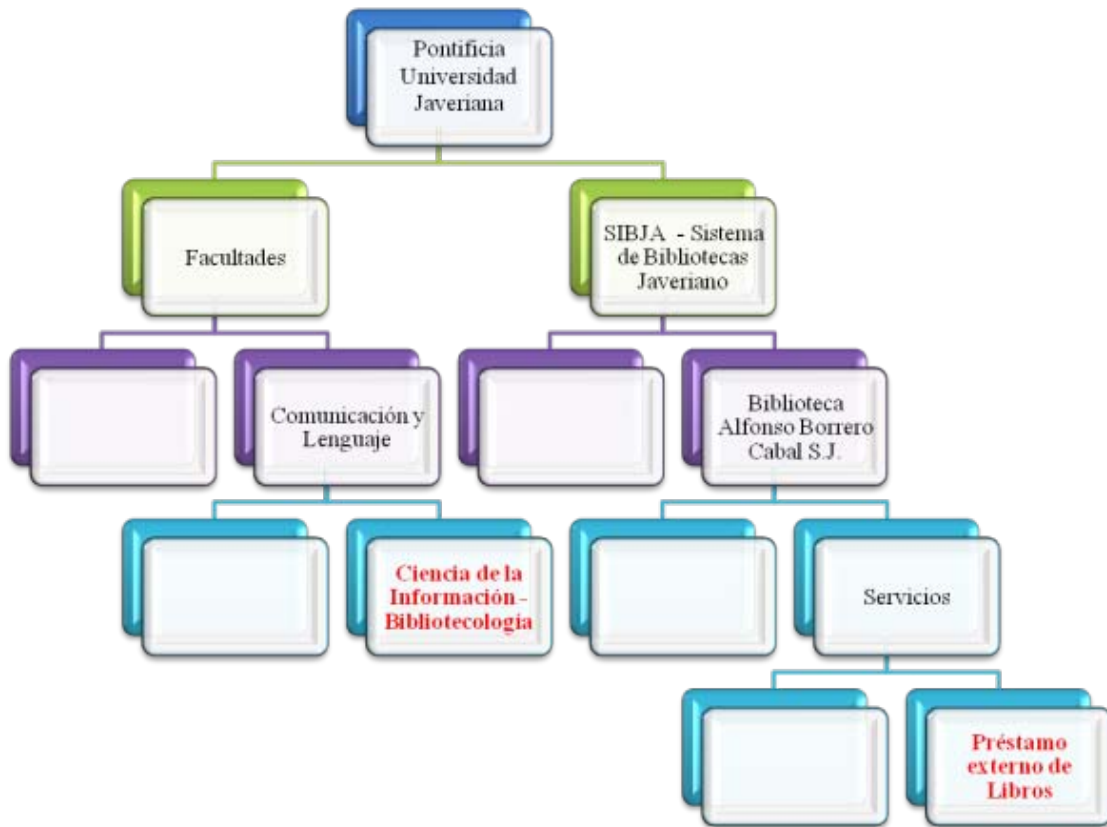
Pontificia Universidad Javeriana

Facultades

SIBJA - Sistema de Bibliotecas Javeriano

Comunicación y Lenguaje

Biblioteca Alfonso Borrero Cabal S.J.

Ciencia de la Información - Bibliotecologia

Servicios

Préstamo externo de Libros